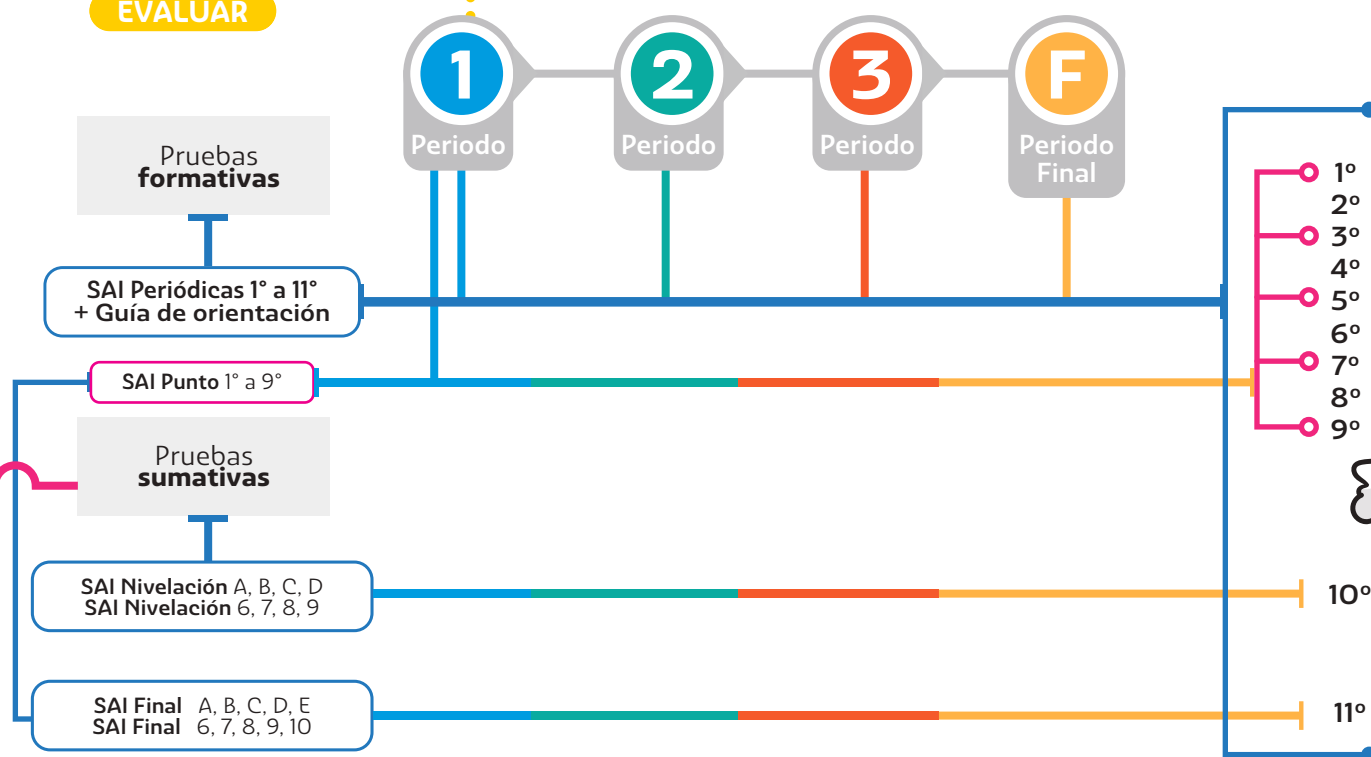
EVALUAR

1 Periodo

2 Periodo

3 Periodo

F Periodo Final

Pruebas **formativas**

SAI Periódicas 1° a 11° + Guía de orientación

SAI Punto 1° a 9°

Pruebas **sumativas**

SAI Nivelación A, B, C, D
SAI Nivelación 6, 7, 8, 9

SAI Final A, B, C, D, E
SAI Final 6, 7, 8, 9, 10

1º
2º
3º
4º
5º
6º
7º
8º
9º

10º

11º